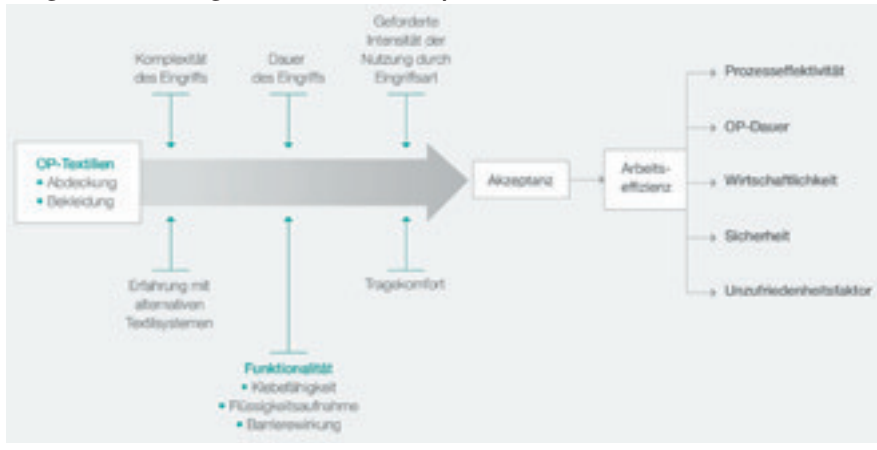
Komplexität des Eingriffs

Dauer des Eingriffs

Geforderte Intensität der Nutzung durch Eingriffsart

OP-Textilien
• Abdeckung
• Bekleidung

Akzeptanz

Arbeits-effizienz

Prozesseffektivität

OP-Dauer

Wirtschaftlichkeit

Sicherheit

Unzufriedenheitsfaktor

Erfahrung mit alternativen Textilsystemen

Tragekomfort

Funktionalität
• Klebefähigkeit
• Flüssigkeitsaufnahme
• Barrierewirkung